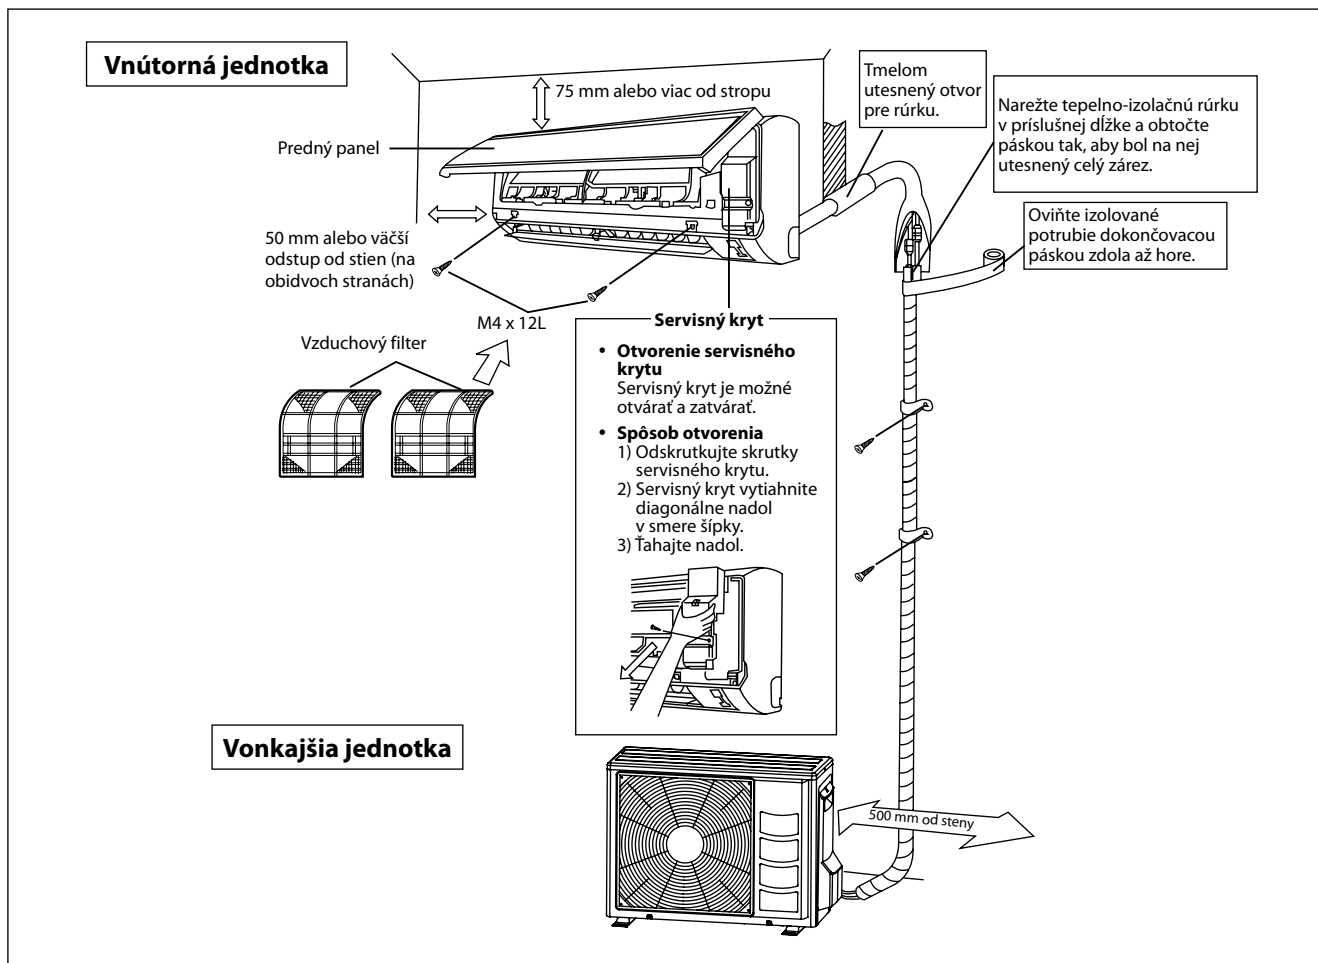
Vnútorná jednotka

75 mm alebo viac od stropu

Tmelom utesnený otvor pre rúrku.

Narežte tepelno-izolačnú rúrku v príslušnej dĺžke a obtočte páskou tak, aby bol na nej utesnený celý zárez.

Predný panel

Oviňte izolované potrubie dokončovacou páskou zdola až hore.

50 mm alebo väčší odstup od stien (na obidvoch stranách)

M4 x 12L

Vzduchový filter

Servisný kryt

• Otvorenie servisného krytu
Servisný kryt je možné otvárať a zatvárať.

• Spôsob otvorenia
1) Odskrutkujte skrutky servisného krytu.
2) Servisný kryt vytiahnite diagonálne nadol v smere šípky.
3) Ťahajte nadol.

Vonkajšia jednotka

500 mm od steny